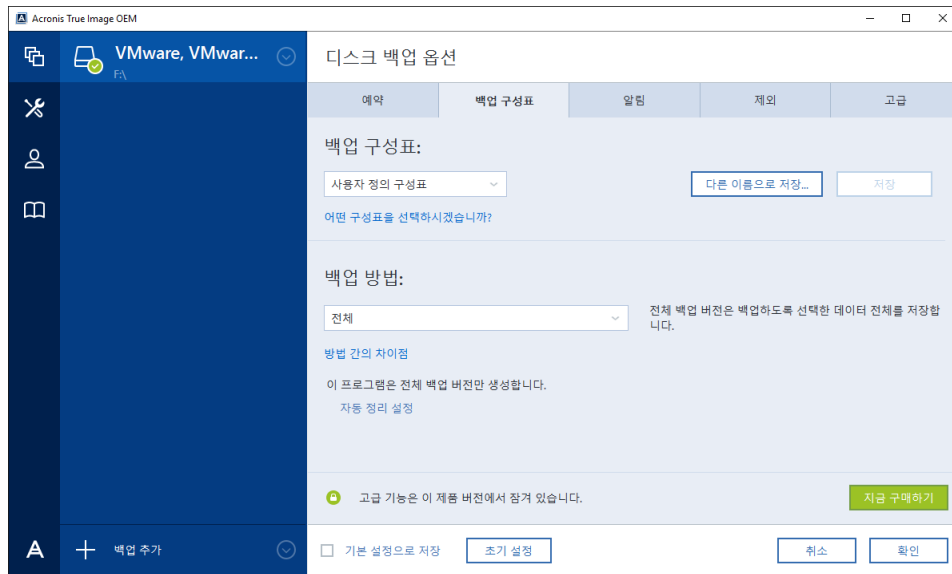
Acronis True Image OEM

VMware, VMwar...
F:\

디스크 백업 옵션

| 예약 | 백업 구성표 | 알림 | 제외 | 고급 |
|---|---|---|---|---|

백업 구성표:

사용자 정의 구성표

다른 이름으로 저장...

저장

어떤 구성표를 선택하시겠습니까?

백업 방법:

전체

전체 백업 버전은 백업하도록 선택한 데이터 전체를 저장합니다.

방법 간의 차이점

이 프로그램은 전체 백업 버전만 생성합니다.

자동 정리 설정

고급 기능은 이 제품 버전에서 잠겨 있습니다.

지금 구매하기

백업 추가

기본 설정으로 저장

초기 설정

취소

확인